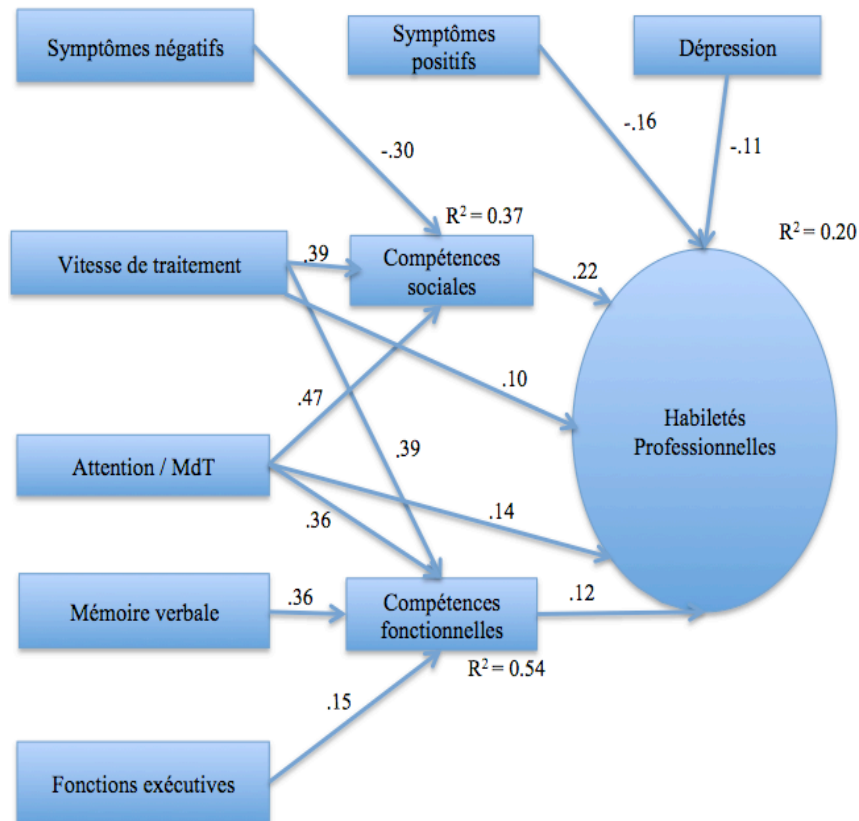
Symptômes négatifs

Symptômes positifs

Dépression

-.30

-.16

-.11

$R^2 = 0.37$

$R^2 = 0.20$

Vitesse de traitement

.39

Compétences sociales

.22

.10

.47

Habiletés Professionnelles

.39

Attention / MdT

.36

.14

Mémoire verbale

.36

Compétences fonctionnelles

.12

$R^2 = 0.54$

.15

Fonctions exécutives